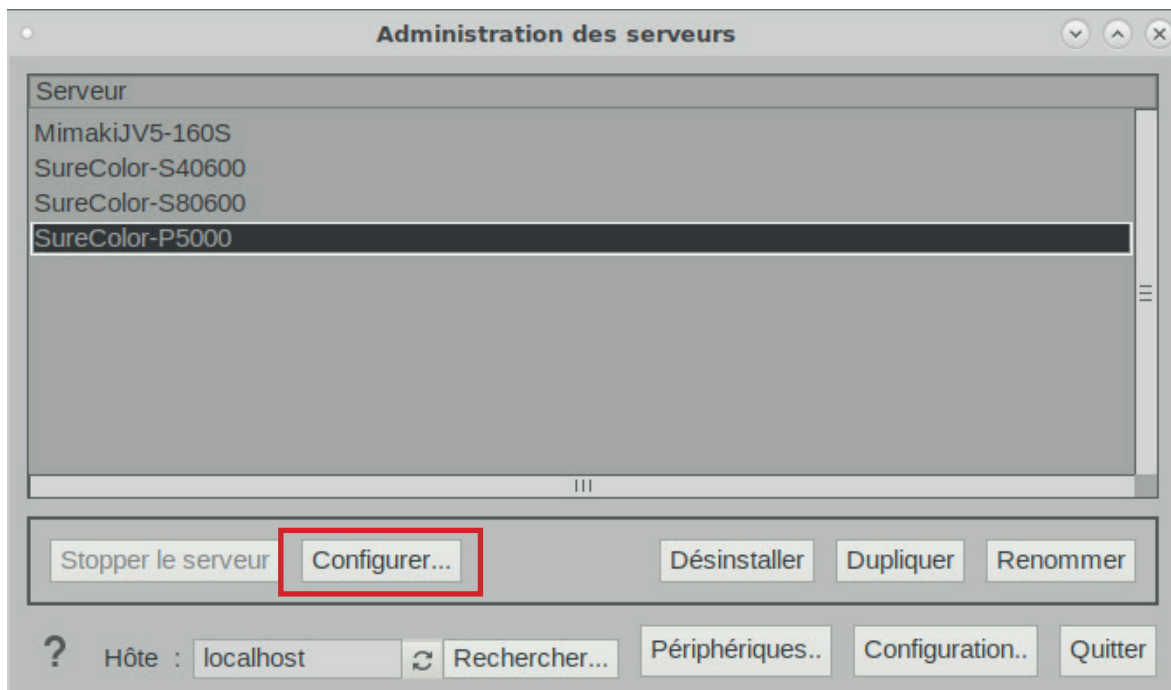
Administration des serveurs

Serveur

MimakiJV5-160S
SureColor-S40600
SureColor-S80600
SureColor-P5000

Stopper le serveur
Configurer...
Désinstaller
Dupliquer
Renommer

?
Hôte : localhost
Rechercher...
Périphériques..
Configuration..
Quitter